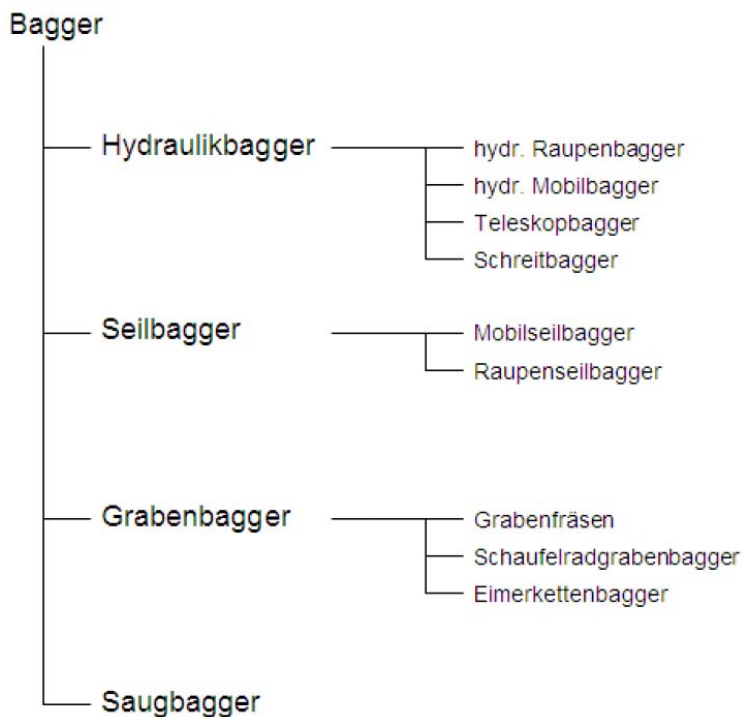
Bagger

Hydraulikbagger

hydr. Raupenbagger

hydr. Mobilbagger

Teleskopbagger

Schreitbagger

Seilbagger

Mobilseilbagger

Raupenseilbagger

Grabenbagger

Grabenfräsen

Schaufelradgrabenbagger

Eimerkettenbagger

Saugbagger